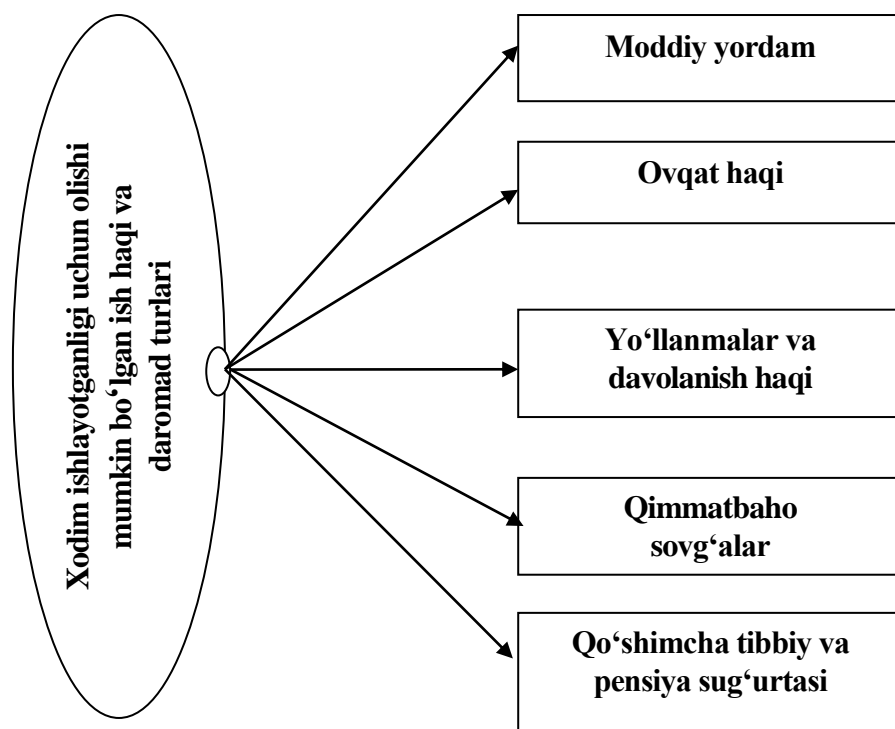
Xodim ishlayotganligi uchun olishi mumkin bo‘lgan ish haqi va daromad turlari

Moddiy yordam

Ovqat haqi

Yo‘llanmalar va davolanish haqi

Qimmatbaho sovg‘alar

Qo‘shimcha tibbiy va pensiya sug‘urtasi